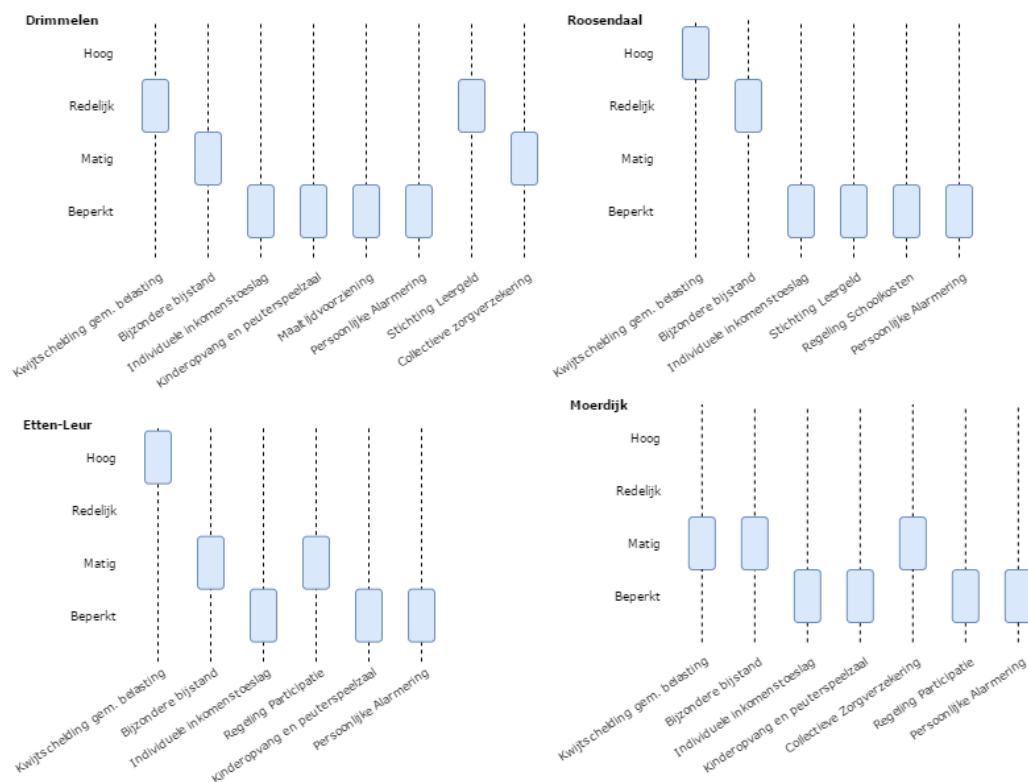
Drimmelen

Hoog
Redelijk
Matig
Beperkt

Kwijtschelding gem. belasting
Bijzondere bijstand
Individuele inkomenstoeslag
Kinderopvang en peuterspeelzaal
Maaltijdvoorziening
Persoonlijke Alarmering
Stichting Leergeld
Collectieve zorgverzekering

Roosendaal

Hoog
Redelijk
Matig
Beperkt

Kwijtschelding gem. belasting
Bijzondere bijstand
Individuele inkomenstoeslag
Stichting Leergeld
Regeling Schoolkosten
Persoonlijke Alarmering

Etten-Leur

Hoog
Redelijk
Matig
Beperkt

Kwijtschelding gem. belasting
Bijzondere bijstand
Individuele inkomenstoeslag
Regeling Participatie
Kinderopvang en peuterspeelzaal
Persoonlijke Alarmering

Moerdijk

Hoog
Redelijk
Matig
Beperkt

Kwijtschelding gem. belasting
Bijzondere bijstand
Individuele inkomenstoeslag
Kinderopvang en peuterspeelzaal
Collectieve Zorgverzekering
Regeling Participatie
Persoonlijke Alarmering